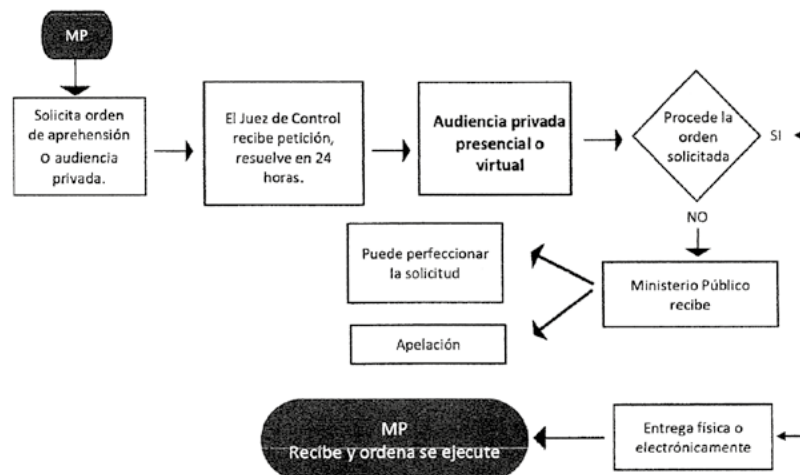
MP

Solicita orden de aprehensión O audiencia privada.

El Juez de Control recibe petición, resuelve en 24 horas.

Audiencia privada presencial o virtual

Procede la orden solicitada

SI

NO

Puede perfeccionar la solicitud

Ministerio Público recibe

Apelación

MP
Recibe y ordena se ejecute

Entrega física o electrónicamente